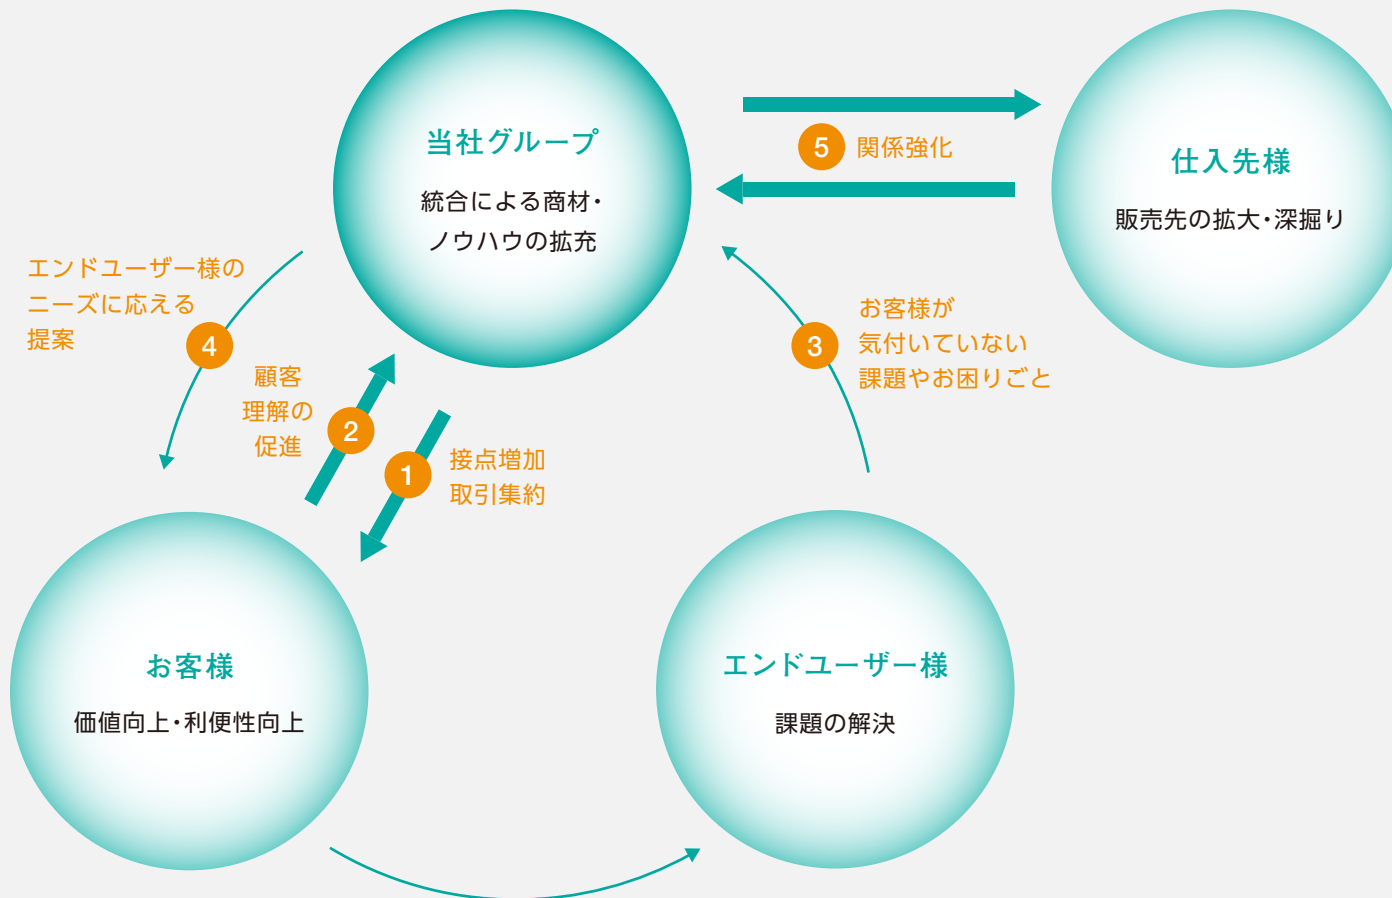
当社グループ
統合による商材・ノウハウの拡充

5 関係強化

仕入先様
販売先の拡大・深掘り

エンドユーザー様のニーズに応える提案
4

顧客理解の促進
2

1
接点増加
取引集約

3
お客様が気付いていない課題やお困りごと

お客様
価値向上・利便性向上

エンドユーザー様
課題の解決